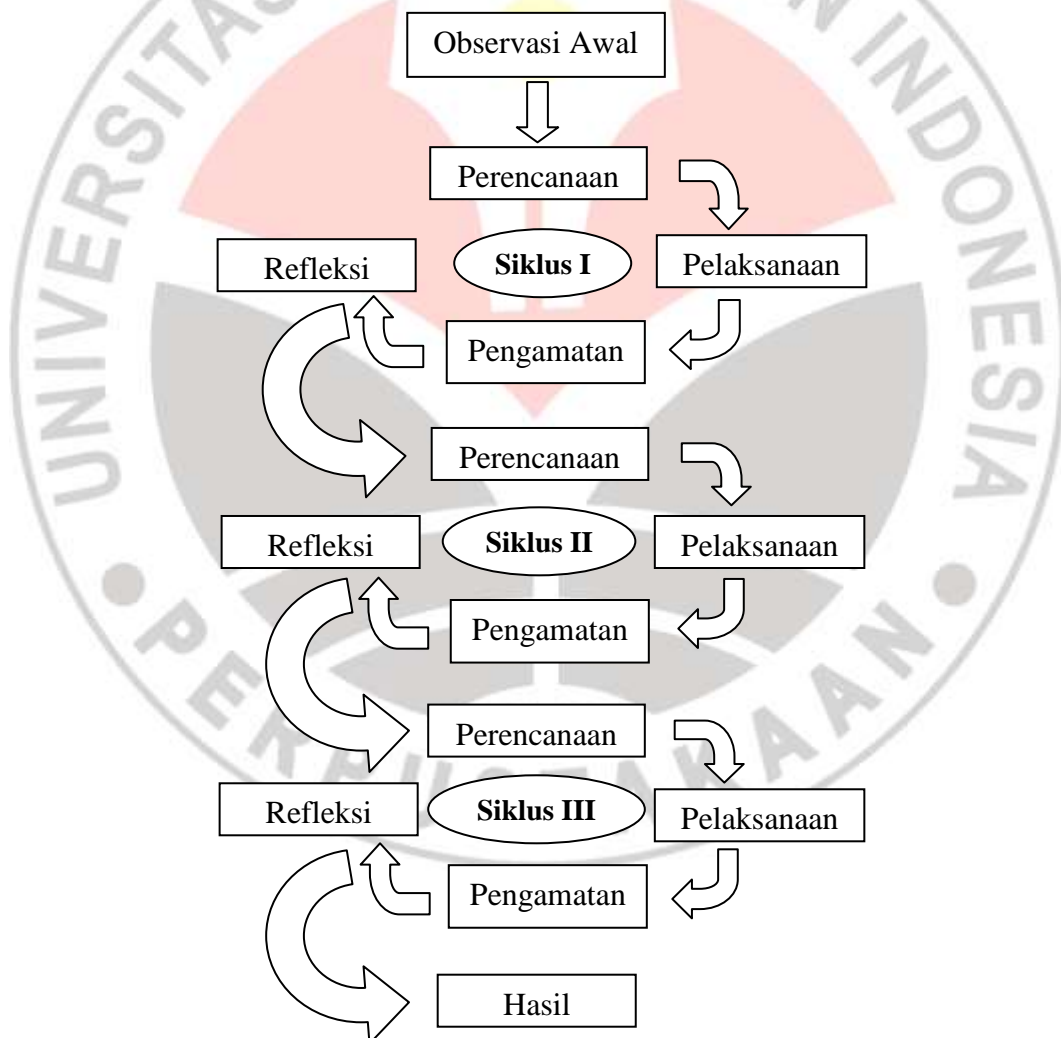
UNIVERSITAS PENDIDIKAN INDONESIA
PERPUSTAKAAN

Observasi Awal

Perencanaan

Siklus I

Refleksi

Pelaksanaan

Pengamatan

Perencanaan

Siklus II

Refleksi

Pelaksanaan

Pengamatan

Perencanaan

Siklus III

Refleksi

Pelaksanaan

Pengamatan

Hasil